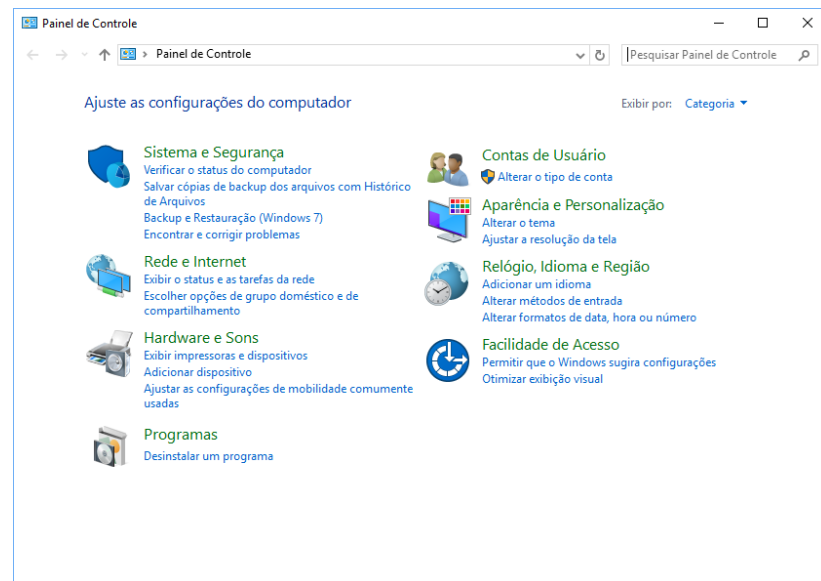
Painel de Controle

Painel de Controle

Pesquisar Painel de Controle

Ajuste as configurações do computador

Exibir por: Categoria

Sistema e Segurança
Verificar o status do computador
Salvar cópias de backup dos arquivos com Histórico de Arquivos
Backup e Restauração (Windows 7)
Encontrar e corrigir problemas

Rede e Internet
Exibir o status e as tarefas da rede
Escolher opções de grupo doméstico e de compartilhamento

Hardware e Sons
Exibir impressoras e dispositivos
Adicionar dispositivo
Ajustar as configurações de mobilidade comumente usadas

Programas
Desinstalar um programa

Contas de Usuário
Alterar o tipo de conta

Aparência e Personalização
Alterar o tema
Ajustar a resolução da tela

Relógio, Idioma e Região
Adicionar um idioma
Alterar métodos de entrada
Alterar formatos de data, hora ou número

Facilidade de Acesso
Permitir que o Windows sugira configurações
Otimizar exibição visual